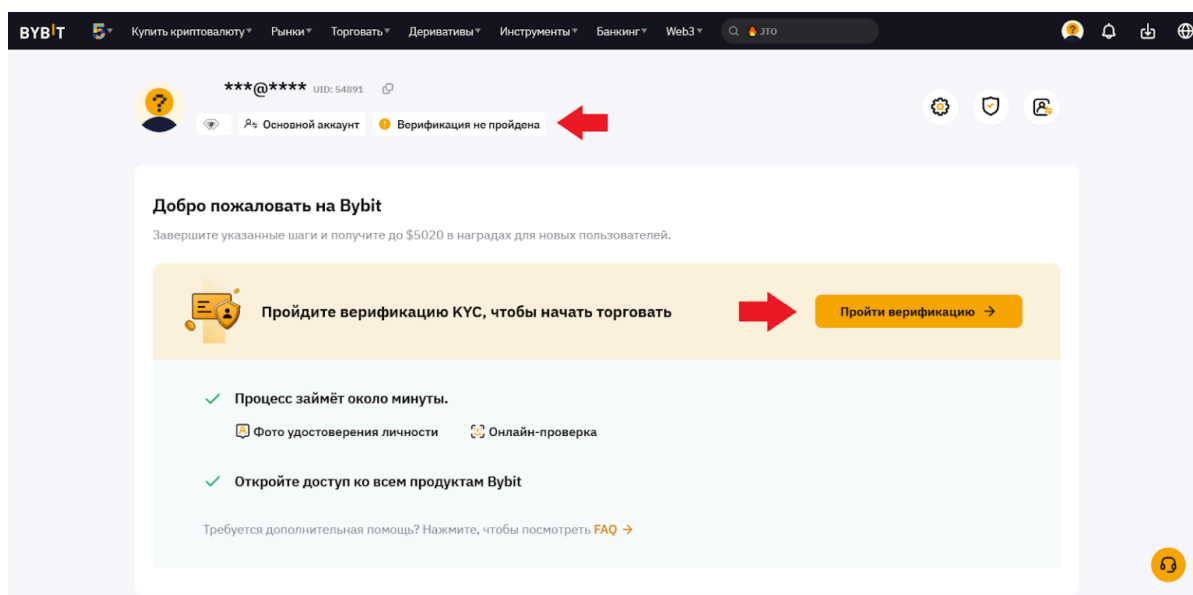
BYBIT 5 Купить криптовалюту Рынки Торговать Деривативы Инструменты Банкинг Web3 ЭТО

***@**** UID: 54891

Основной аккаунт Верификация не пройдена

Добро пожаловать на Bybit

Завершите указанные шаги и получите до $5020 в наградах для новых пользователей.

Пройдите верификацию KYC, чтобы начать торговать

Пройти верификацию →

Процесс займёт около минуты.

Фото удостоверения личности Онлайн-проверка

Откройте доступ ко всем продуктам Bybit

Требуется дополнительная помощь? Нажмите, чтобы посмотреть FAQ →